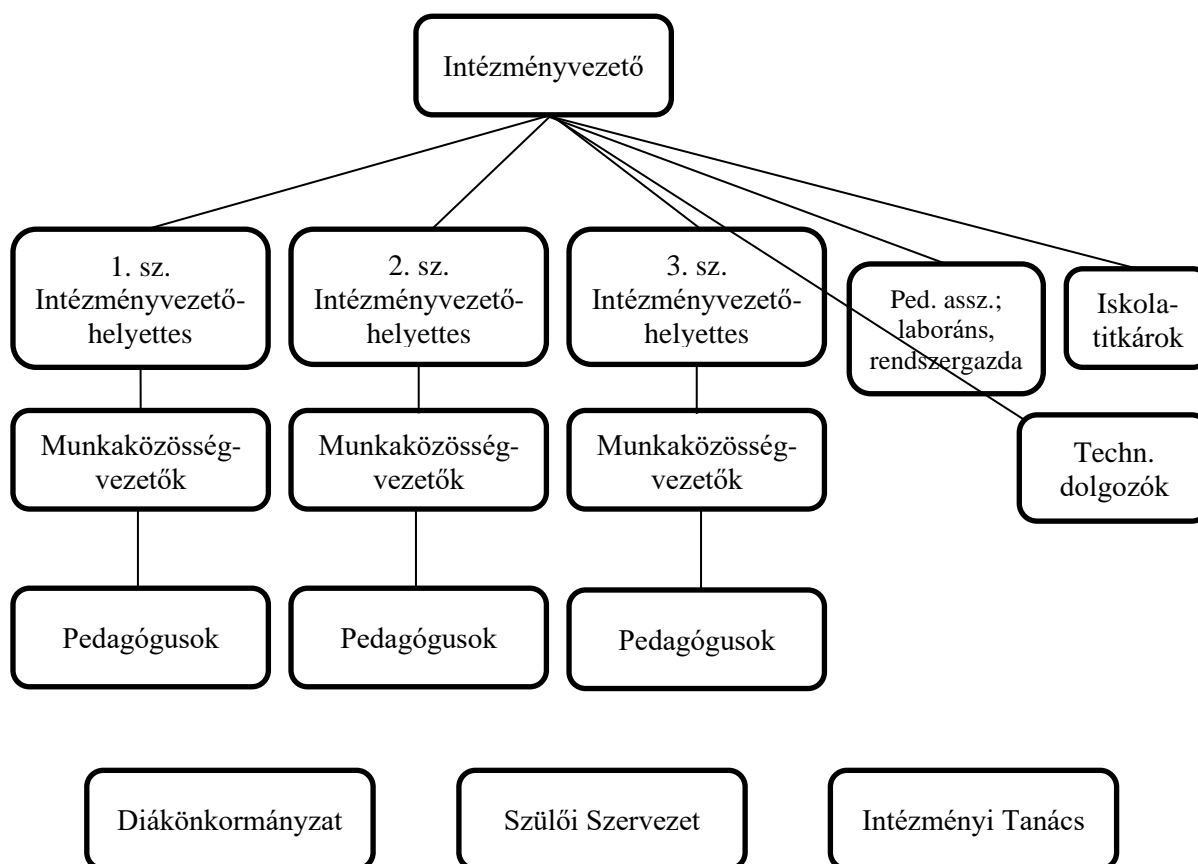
Intézményvezető

1. sz. Intézményvezető-helyettes

2. sz. Intézményvezető-helyettes

3. sz. Intézményvezető-helyettes

Ped. assz.; laboráns, rendszergazda

Iskolatitkárok

Munkaközösség-vezetők

Munkaközösség-vezetők

Munkaközösség-vezetők

Techn. dolgozók

Pedagógusok

Pedagógusok

Pedagógusok

Diákönkormányzat

Szülői Szervezet

Intézményi Tanács